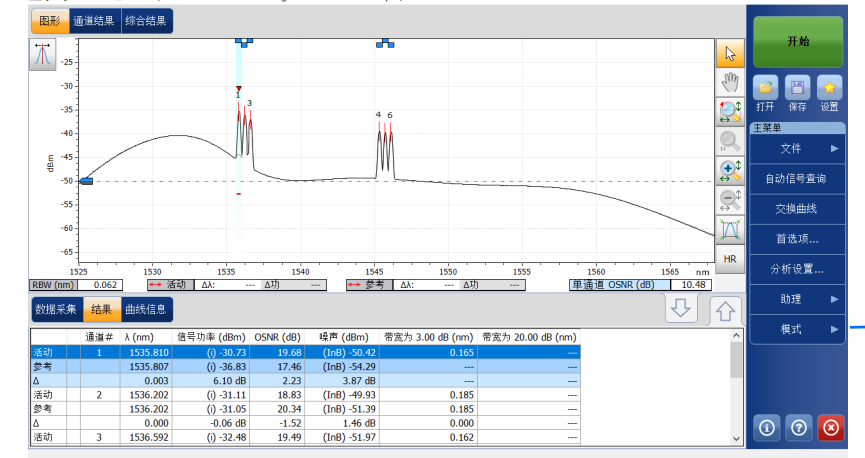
图形 通道结果 综合结果

-25
-30
-35
-40
-45
-50
-55
-60
-65
dBm
1
2
3
4
5
6

1525 1530 1535 1540 1545 1550 1555 1560 1565 nm

RBW (nm) 0.062 活动 Δλ: --- Δ功 --- 参考 Δλ: --- Δ功 --- 单通道 OSNR (dB) 10.48

HR

开始
打开 保存 设置
主菜单
文件
自动信号查询
交换曲线
首选项...
分析设置...
助理
模式

数据采集 结果 曲线信息

| | 通道# | λ (nm) | 信号功率 (dBm) | OSNR (dB) | 噪声 (dBm) | 带宽为 3.00 dB (nm) | 带宽为 20.00 dB (nm) |
|---|---|---|---|---|---|---|---|
| 活动 | 1 | 1535.810 | (i) -30.73 | 19.68 | (InB) -50.42 | 0.165 | --- |
| 参考 | | 1535.807 | (i) -36.83 | 17.46 | (InB) -54.29 | --- | --- |
| Δ | | 0.003 | 6.10 dB | 2.23 | 3.87 dB | --- | --- |
| 活动 | 2 | 1536.202 | (i) -31.11 | 18.83 | (InB) -49.93 | 0.185 | --- |
| 参考 | | 1536.202 | (i) -31.05 | 20.34 | (InB) -51.39 | 0.185 | --- |
| Δ | | 0.000 | -0.06 dB | -1.52 | 1.46 dB | 0.000 | --- |
| 活动 | 3 | 1536.592 | (i) -32.48 | 19.49 | (InB) -51.97 | 0.162 | --- |